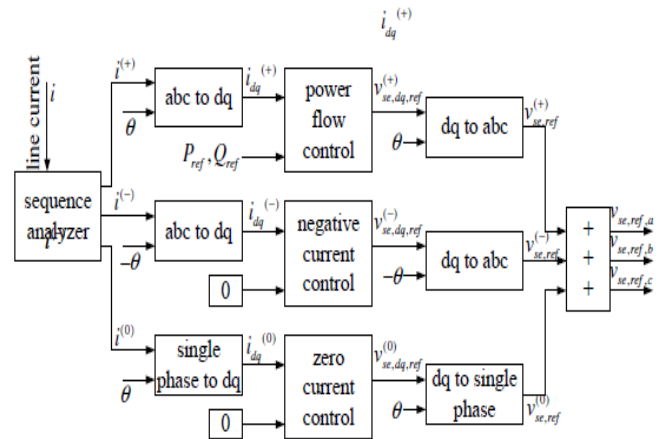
$i_{dq}^{(+)}$

line current

$i$

$i^{(+)}$

abc to dq

$\theta$

$i_{dq}^{(+)}$

power flow control

$P_{ref}, Q_{ref}$

$v_{se,dq,ref}^{(+)}$

$\theta$

dq to abc

$v_{se,ref}^{(+)}$

sequence analyzer

$i^{(-)}$

abc to dq

$-\theta$

$i_{dq}^{(-)}$

negative current control

0

$v_{se,dq,ref}^{(-)}$

$-\theta$

dq to abc

$v_{se,ref}^{(-)}$

+
+
+

$v_{se,ref,a}$

$v_{se,ref,b}$

$v_{se,ref,c}$

$i^{(0)}$

single phase to dq

$\theta$

$i_{dq}^{(0)}$

zero current control

0

$v_{se,dq,ref}^{(0)}$

$\theta$

dq to single phase

$v_{se,ref}^{(0)}$